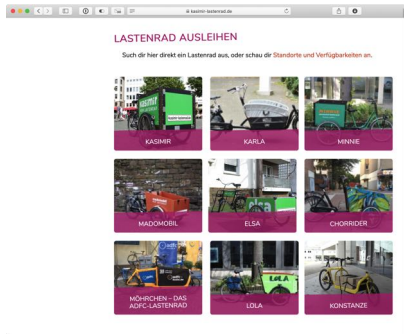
kasimir-lastenrad.de

LASTENRAD AUSLEIHEN

Such dir hier direkt ein Lastenrad aus, oder schau dir Standorte und Verfügbarkeiten an.

KASIMIR

KARLA

MINNIE

MADOMOBIL

ELSA

CHORRIDER

MÖHRCHEN – DAS ADFC-LASTENRAD

LOLA

KONSTANZE